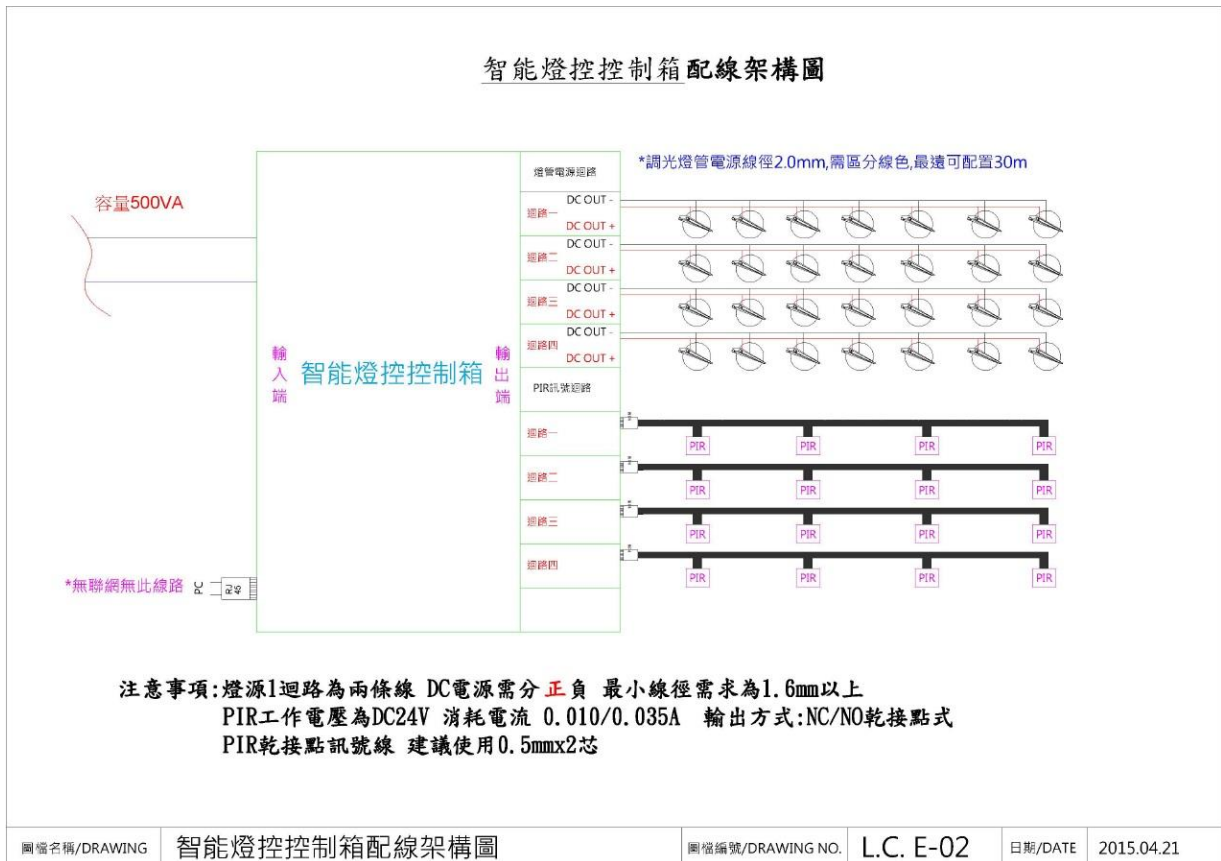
智能燈控控制箱配線架構圖

*調光燈管電源線徑2.0mm,需區分線色,最遠可配置30m

容量500VA

燈管電源迴路

迴路一 DC OUT - DC OUT +

迴路二 DC OUT - DC OUT +

迴路三 DC OUT - DC OUT +

迴路四 DC OUT - DC OUT +

輸入端 智能燈控控制箱 輸出端

PIR訊號迴路

迴路一 PIR PIR PIR PIR

迴路二 PIR PIR PIR PIR

迴路三 PIR PIR PIR PIR

迴路四 PIR PIR PIR PIR

*無聯網無此線路 PC

注意事項:燈源1迴路為兩條線 DC電源需分正負 最小線徑需求為1.6mm以上
PIR工作電壓為DC24V 消耗電流 0.010/0.035A 輸出方式:NC/NO乾接點式
PIR乾接點訊號線 建議使用0.5mmx2芯

圖檔名稱/DRAWING 智能燈控控制箱配線架構圖 圖檔編號/DRAWING NO. L.C. E-02 日期/DATE 2015.04.21